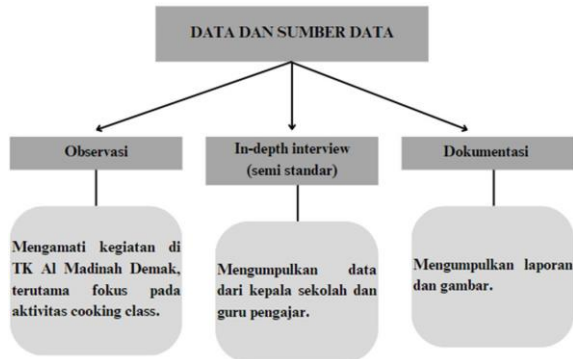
DATA DAN SUMBER DATA

Observasi

In-depth interview (semi standar)

Dokumentasi

Mengamati kegiatan di TK Al Madinah Demak, terutama fokus pada aktivitas cooking class.

Mengumpulkan data dari kepala sekolah dan guru pengajar.

Mengumpulkan laporan dan gambar.